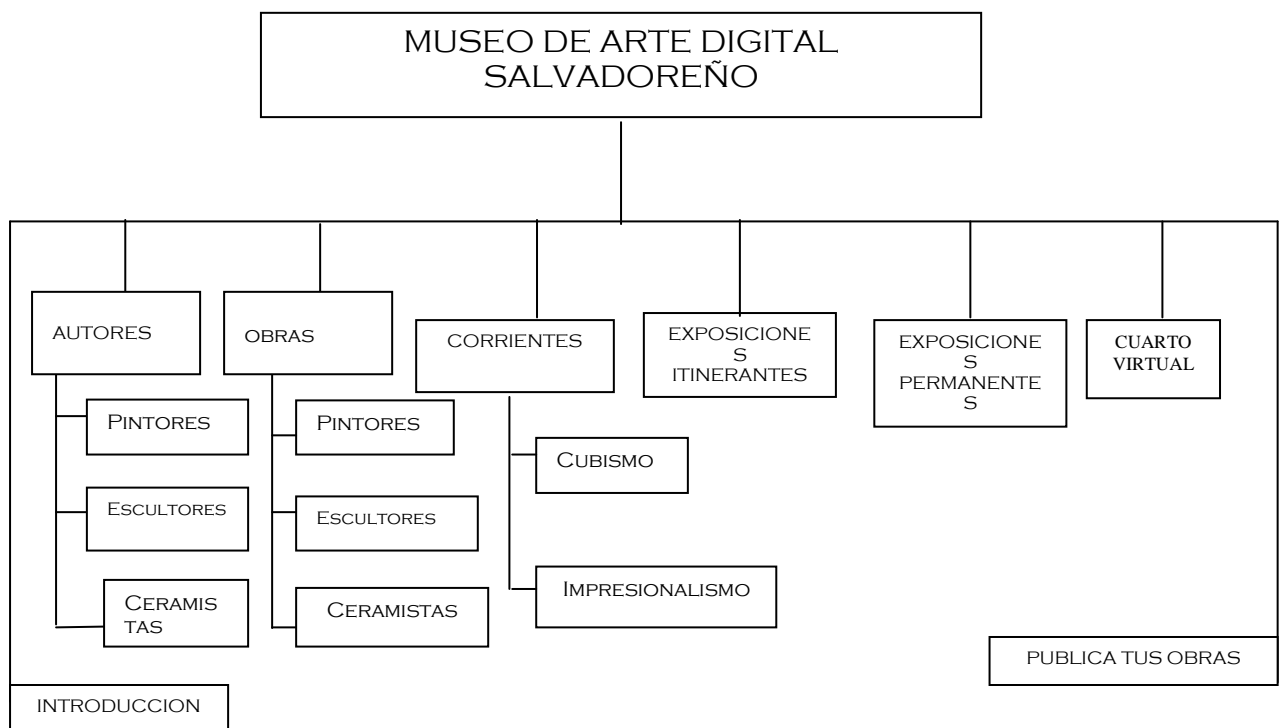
MUSEO DE ARTE DIGITAL SALVADOREÑO

AUTORES

Pintores

Escultores

Ceramistas

OBRAS

Pintores

Escultores

Ceramistas

CORRIENTES

Cubismo

Impresionalismo

EXPOSICIONES ITINERANTES

EXPOSICIONES PERMANENTES

CUARTO VIRTUAL

PUBLICA TUS OBRAS

INTRODUCCION